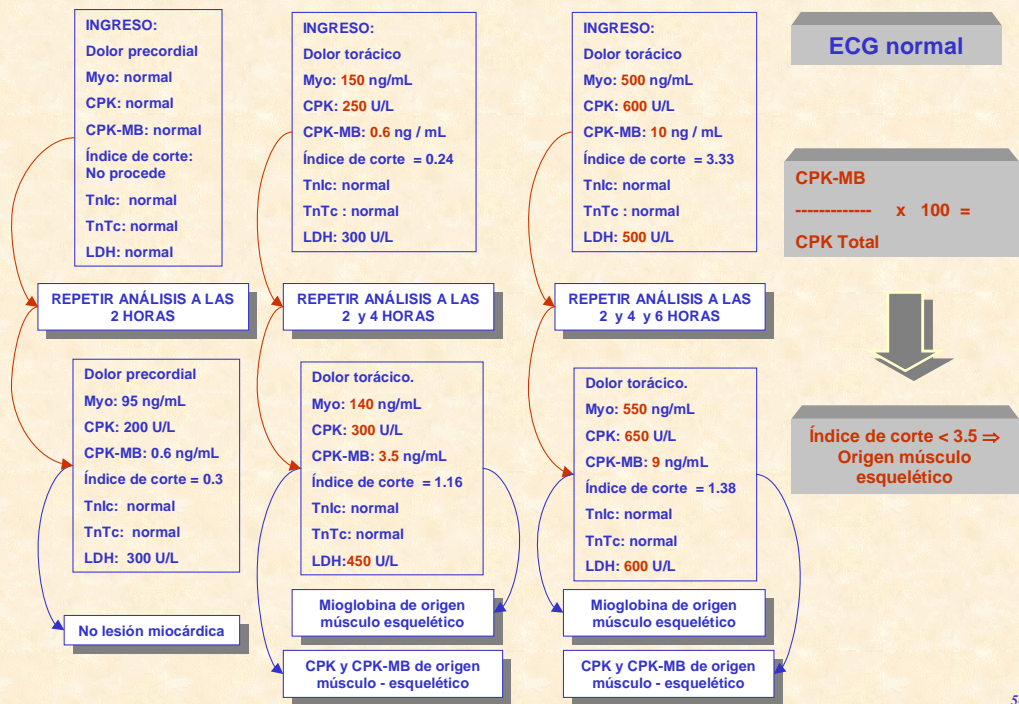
INGRESO:
Dolor precordial
Myo: normal
CPK: normal
CPK-MB: normal
Índice de corte: No procede
TnIc: normal
TnTc: normal
LDH: normal

INGRESO:
Dolor torácico
Myo: 150 ng/mL
CPK: 250 U/L
CPK-MB: 0.6 ng / mL
Índice de corte = 0.24
TnIc: normal
TnTc : normal
LDH: 300 U/L

INGRESO:
Dolor torácico
Myo: 500 ng/mL
CPK: 600 U/L
CPK-MB: 10 ng / mL
Índice de corte = 3.33
TnIc: normal
TnTc : normal
LDH: 500 U/L

ECG normal

CPK-MB
------------- x 100 =
CPK Total

REPETIR ANÁLISIS A LAS 2 HORAS

REPETIR ANÁLISIS A LAS 2 y 4 HORAS

REPETIR ANÁLISIS A LAS 2 y 4 y 6 HORAS

Dolor precordial
Myo: 95 ng/mL
CPK: 200 U/L
CPK-MB: 0.6 ng/mL
Índice de corte = 0.3
TnIc: normal
TnTc: normal
LDH: 300 U/L

Dolor torácico.
Myo: 140 ng/mL
CPK: 300 U/L
CPK-MB: 3.5 ng/mL
Índice de corte = 1.16
TnIc: normal
TnTc: normal
LDH:450 U/L

Dolor torácico.
Myo: 550 ng/mL
CPK: 650 U/L
CPK-MB: 9 ng/mL
Índice de corte = 1.38
TnIc: normal
TnTc: normal
LDH: 600 U/L

Índice de corte < 3.5 ⇒ Origen músculo esquelético

No lesión miocárdica

Mioglobina de origen músculo esquelético

Mioglobina de origen músculo esquelético

CPK y CPK-MB de origen músculo - esquelético

CPK y CPK-MB de origen músculo - esquelético

5